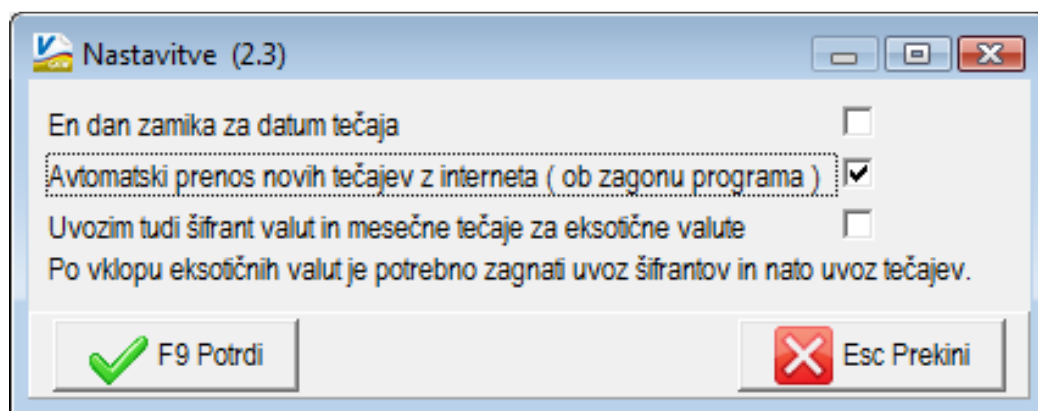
Nastavitve (2.3)

En dan zamika za datum tečaja

Avtomatski prenos novih tečajev z interneta ( ob zagonu programa )

Uvozim tudi šifrant valut in mesečne tečaje za eksotične valute

Po vklopu eksotičnih valut je potrebno zagnati uvoz šifrantov in nato uvoz tečajev.

F9 Potrdi

Esc Prekini